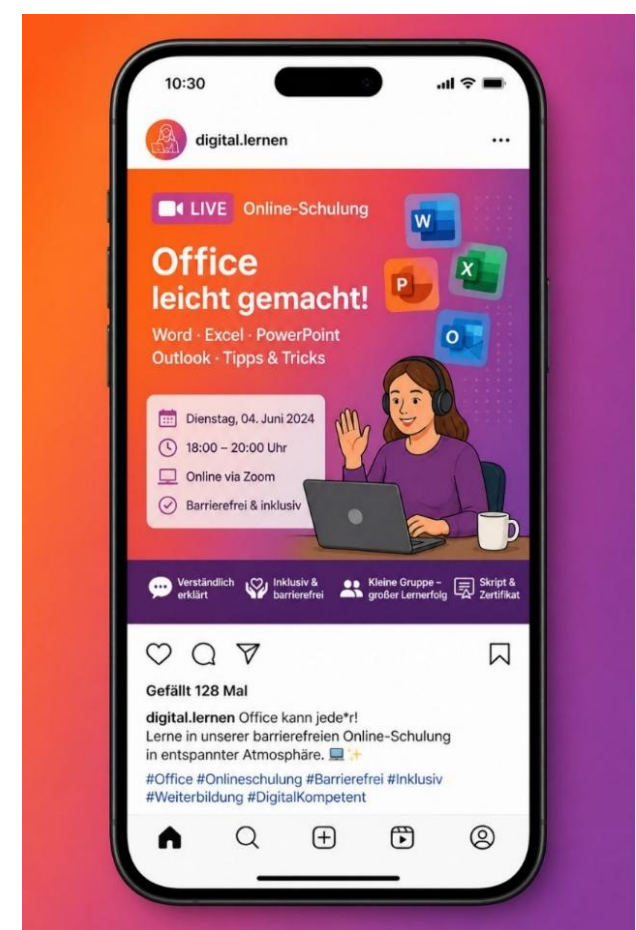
10:30

digital.lernen

LIVE Online-Schulung

Office leicht gemacht!

Word · Excel · PowerPoint Outlook · Tipps & Tricks

W X P O

Dienstag, 04. Juni 2024

18:00 – 20:00 Uhr

Online via Zoom

Barrierefrei & inklusiv

Verständlich erklärt

Inklusiv & barrierefrei

Kleine Gruppe – großer Lernerfolg

Skript & Zertifikat

Gefällt 128 Mal

digital.lernen Office kann jede*r! Lerne in unserer barrierefreien Online-Schulung in entspannter Atmosphäre. 💻✨

#Office #Onlineschulung #Barrierefrei #Inklusiv #Weiterbildung #DigitalKompetent